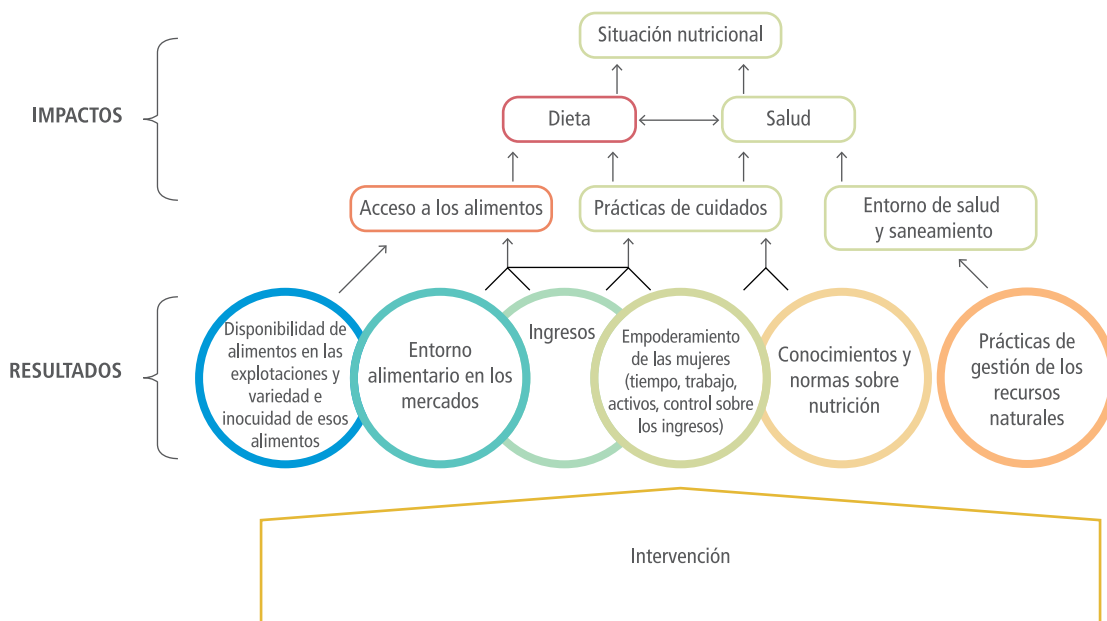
Situación nutricional

IMPACTOS

Dieta

Salud

Acceso a los alimentos

Prácticas de cuidados

Entorno de salud y saneamiento

RESULTADOS

Disponibilidad de alimentos en las explotaciones y variedad e inocuidad de esos alimentos

Entorno alimentario en los mercados

Ingresos

Empoderamiento de las mujeres (tiempo, trabajo, activos, control sobre los ingresos)

Conocimientos y normas sobre nutrición

Prácticas de gestión de los recursos naturales

Intervención